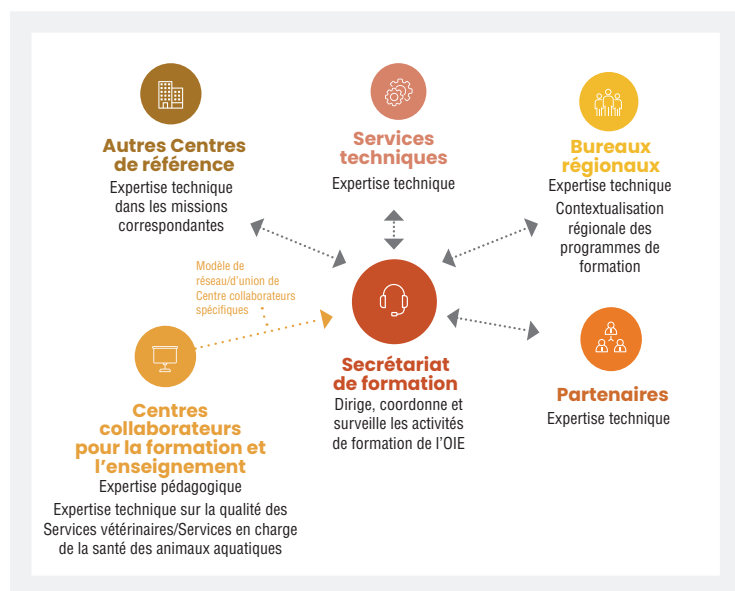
Autres Centres de référence
Expertise technique dans les missions correspondantes

Services techniques
Expertise technique

Bureaux régionaux
Expertise technique
Contextualisation régionale des programmes de formation

Modèle de réseau/d'union de Centre collaborateurs spécifiques

Secrétariat de formation
Dirige, coordonne et surveille les activités de formation de l'OIE

Partenaires
Expertise technique

Centres collaborateurs pour la formation et l'enseignement
Expertise pédagogique
Expertise technique sur la qualité des Services vétérinaires/Services en charge de la santé des animaux aquatiques